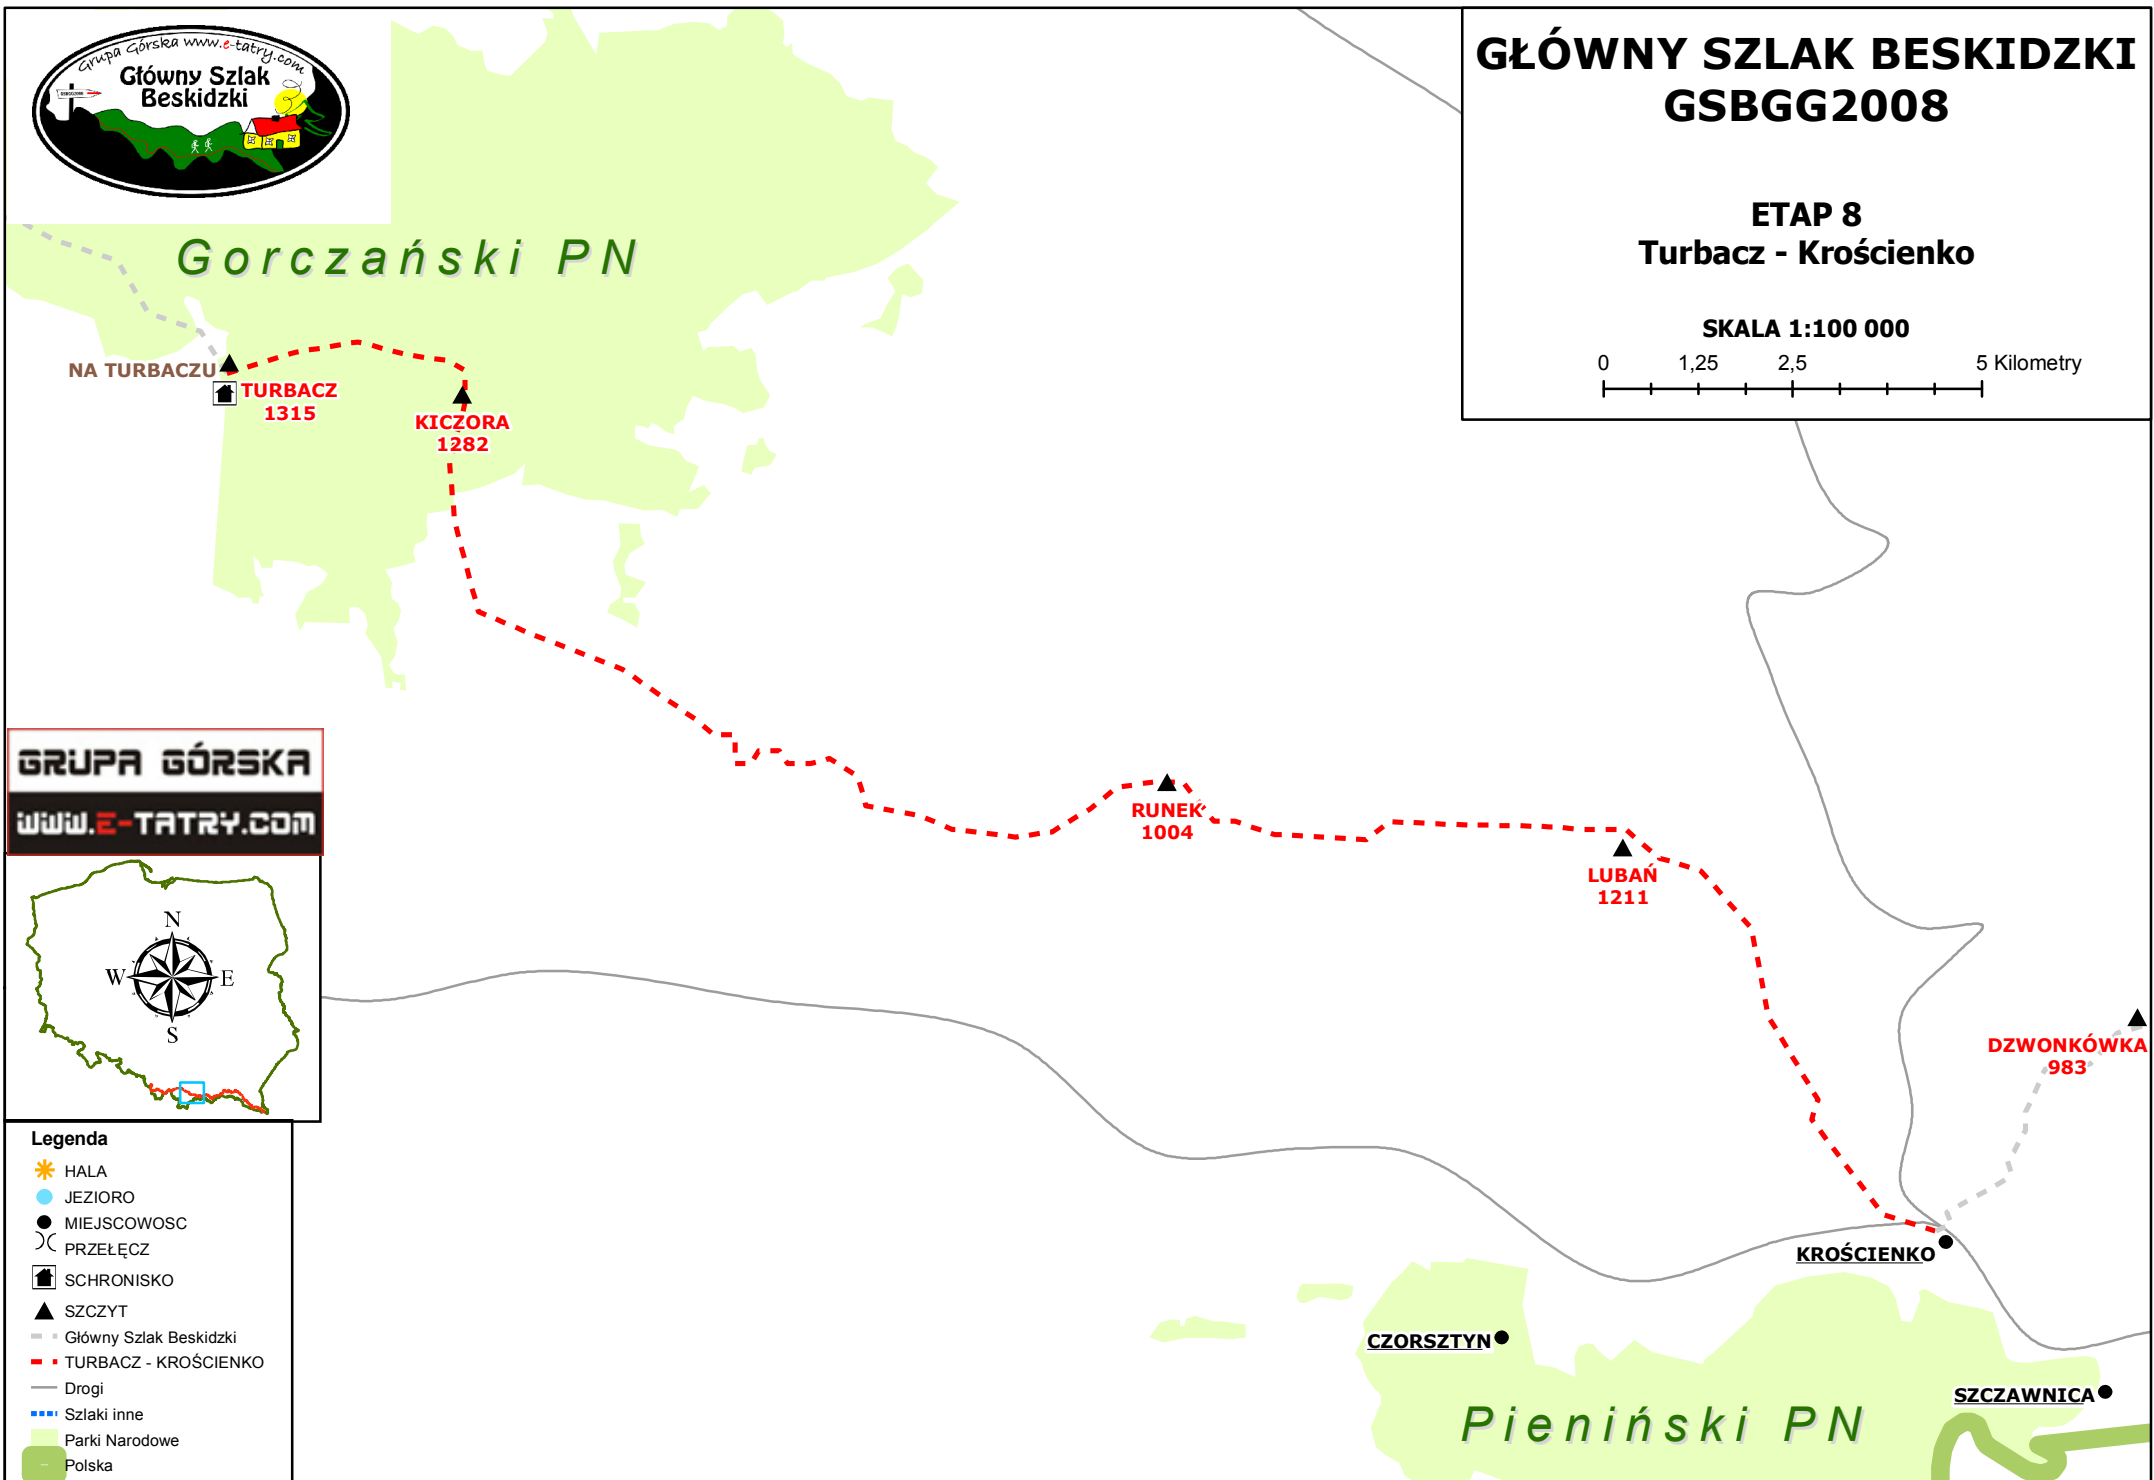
Grupa Górska www.e-tatry.com
Główny Szlak Beskidzki

GŁÓWNY SZLAK BESKIDZKI
GSBGG2008

ETAP 8
Turbacz - Krościenko

SKALA 1:100 000
0 1,25 2,5 5 Kilometry

Gorczański PN

NA TURBACZU
TURBACZ 1315
KICZORA 1282
RUNEK 1004
LUBAŃ 1211
DZWONKÓWKA 983
KROŚCIENKO
CZORSZTYN
SZCZAWNICA

Pieniński PN

GRUPA GÓRSKA
WWW.E-TATRY.COM

N
W
E
S

Legenda
HALA
JEZIORO
MIEJSCOWOSC
PRZEŁĘCZ
SCHRONISKO
SZCZYT
Główny Szlak Beskidzki
TURBACZ - KROŚCIENKO
Drogi
Szlaki inne
Parki Narodowe
Polska